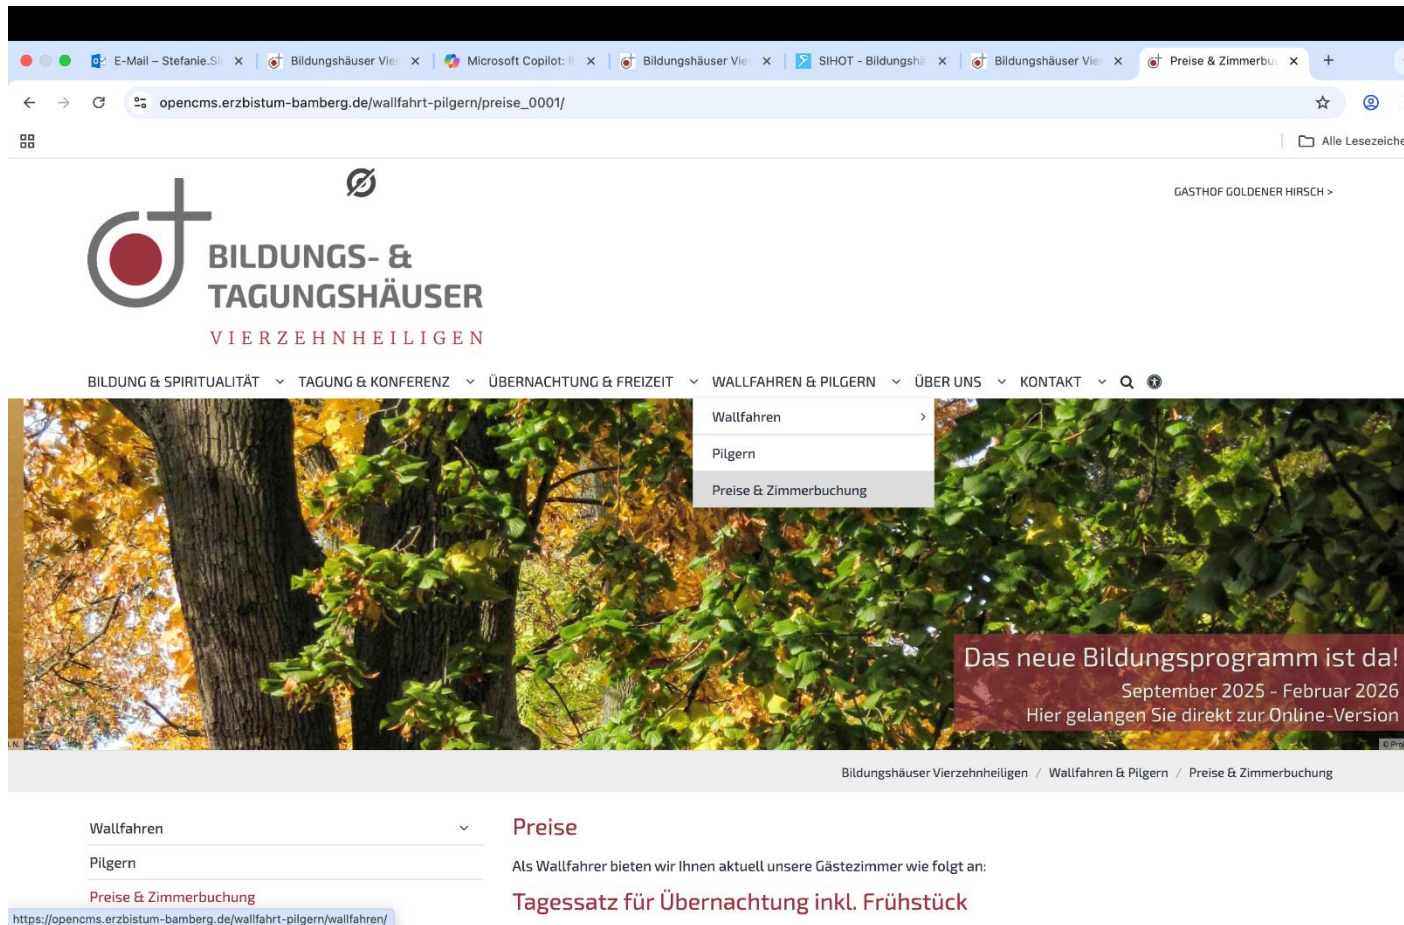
E-Mail – Stefanie.S ×
Bildungshäuser Vie ×
Microsoft Copilot: ×
Bildungshäuser Vie ×
SIHOT - Bildungsha ×
Bildungshäuser Vie ×
Preise & Zimmerbu ×
+

opencms.erzbistum-bamberg.de/wallfahrt-pilgern/preise_0001/

Alle Lesezeiche

GASTHOF GOLDENER HIRSCH >

BILDUNGS- & TAGUNGSHÄUSER
VIERZEHNHEILIGEN

BILDUNG & SPIRITUALITÄT TAGUNG & KONFERENZ ÜBERNACHTUNG & FREIZEIT WALLFAHREN & PILGERN ÜBER UNS KONTAKT

Wallfahren >
Pilgern
Preise & Zimmerbuchung

Das neue Bildungsprogramm ist da!
September 2025 - Februar 2026
Hier gelangen Sie direkt zur Online-Version

Bildungshäuser Vierzehnheiligen / Wallfahren & Pilgern / Preise & Zimmerbuchung

Wallfahren
Pilgern
Preise & Zimmerbuchung

Preise

Als Wallfahrer bieten wir Ihnen aktuell unsere Gästezimmer wie folgt an:

Tagessatz für Übernachtung inkl. Frühstück

https://opencms.erzbistum-bamberg.de/wallfahrt-pilgern/wallfahren/